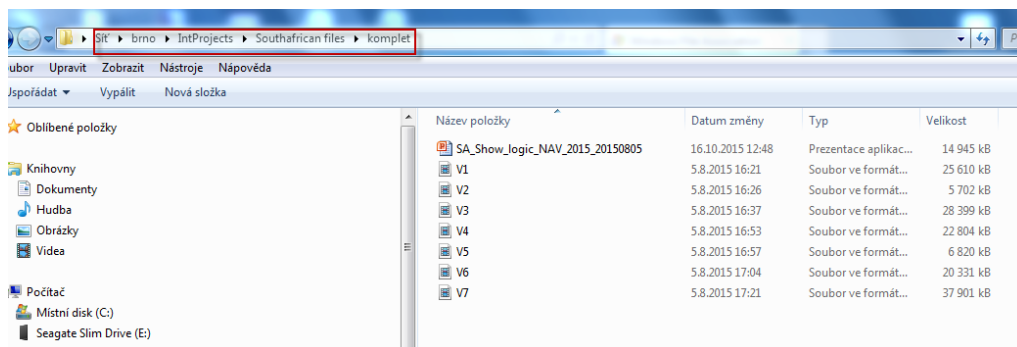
Síť ▸ brno ▸ IntProjects ▸ Southafrican files ▸ komplet

oubor Upravit Zobrazit Nástroje Nápověda

Uspořádat ▾ Vypálit Nová složka

Oblíbené položky

Knihovny
Dokumenty
Hudba
Obrázky
Videa

Počítač
Místní disk (C:)
Seagate Slim Drive (E:)

| Název položky | Datum změny | Typ | Velikost |
|---|---|---|---|
| SA_Show_logic_NAV_2015_20150805 | 16.10.2015 12:48 | Prezentace aplikac... | 14 945 kB |
| V1 | 5.8.2015 16:21 | Soubor ve formát... | 25 610 kB |
| V2 | 5.8.2015 16:26 | Soubor ve formát... | 5 702 kB |
| V3 | 5.8.2015 16:37 | Soubor ve formát... | 28 399 kB |
| V4 | 5.8.2015 16:53 | Soubor ve formát... | 22 804 kB |
| V5 | 5.8.2015 16:57 | Soubor ve formát... | 6 820 kB |
| V6 | 5.8.2015 17:04 | Soubor ve formát... | 20 331 kB |
| V7 | 5.8.2015 17:21 | Soubor ve formát... | 37 901 kB |